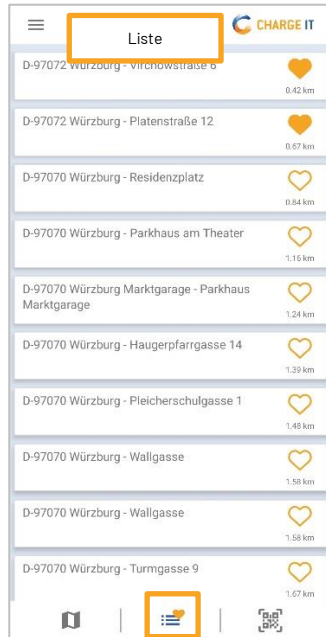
Liste

CHARGE IT

D-97072 Würzburg - Virchowstraße 6
0.42 km

D-97072 Würzburg - Platenstraße 12
0.67 km

D-97070 Würzburg - Residenzplatz
0.84 km

D-97070 Würzburg - Parkhaus am Theater
1.16 km

D-97070 Würzburg Marktgarage - Parkhaus Marktgarage
1.24 km

D-97070 Würzburg - Haugerpfarrgasse 14
1.39 km

D-97070 Würzburg - Pleicherschulgasse 1
1.48 km

D-97070 Würzburg - Wallgasse
1.58 km

D-97070 Würzburg - Wallgasse
1.58 km

D-97070 Würzburg - Turmgasse 9
1.67 km